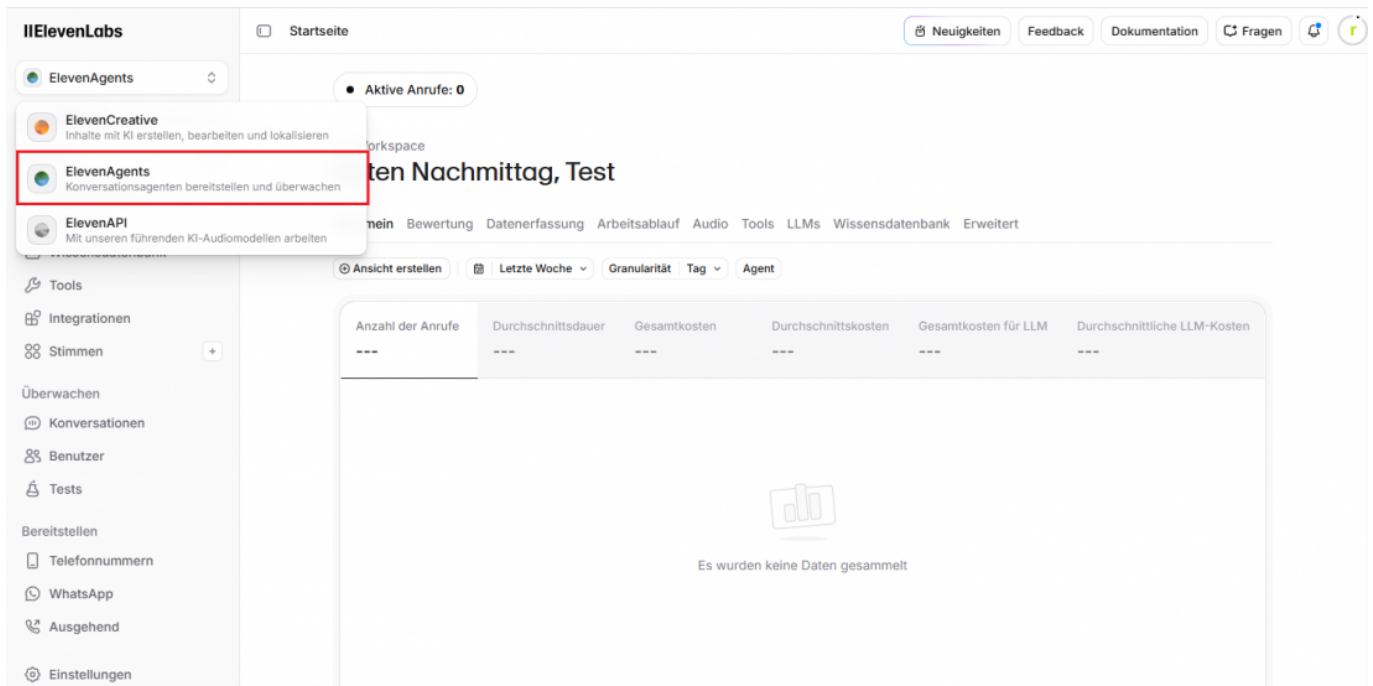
IIElevenLabs

ElevenAgents

ElevenCreative
Inhalte mit KI erstellen, bearbeiten und lokalisieren

ElevenAgents
Konversationsagenten bereitstellen und überwachen

ElevenAPI
Mit unseren führenden KI-Audiomodellen arbeiten

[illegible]

Tools

Integrationen

Stimmen +

Überwachen

Konversationen

Benutzer

Tests

Bereitstellen

Telefonnummern

WhatsApp

Ausgehend

Einstellungen

Startseite

Neuigkeiten Feedback Dokumentation Fragen r

Aktive Anrufe: 0

orkspace

ten Nachmittag, Test

mein Bewertung Datenerfassung Arbeitsablauf Audio Tools LLMs Wissensdatenbank Erweitert

Ansicht erstellen | Letzte Woche | Granularität Tag | Agent

| Anzahl der Anrufe | Durchschnittsdauer | Gesamtkosten | Durchschnittskosten | Gesamtkosten für LLM | Durchschnittliche LLM-Kosten |
|---|---|---|---|---|---|
| --- | --- | --- | --- | --- | --- |

Es wurden keine Daten gesammelt